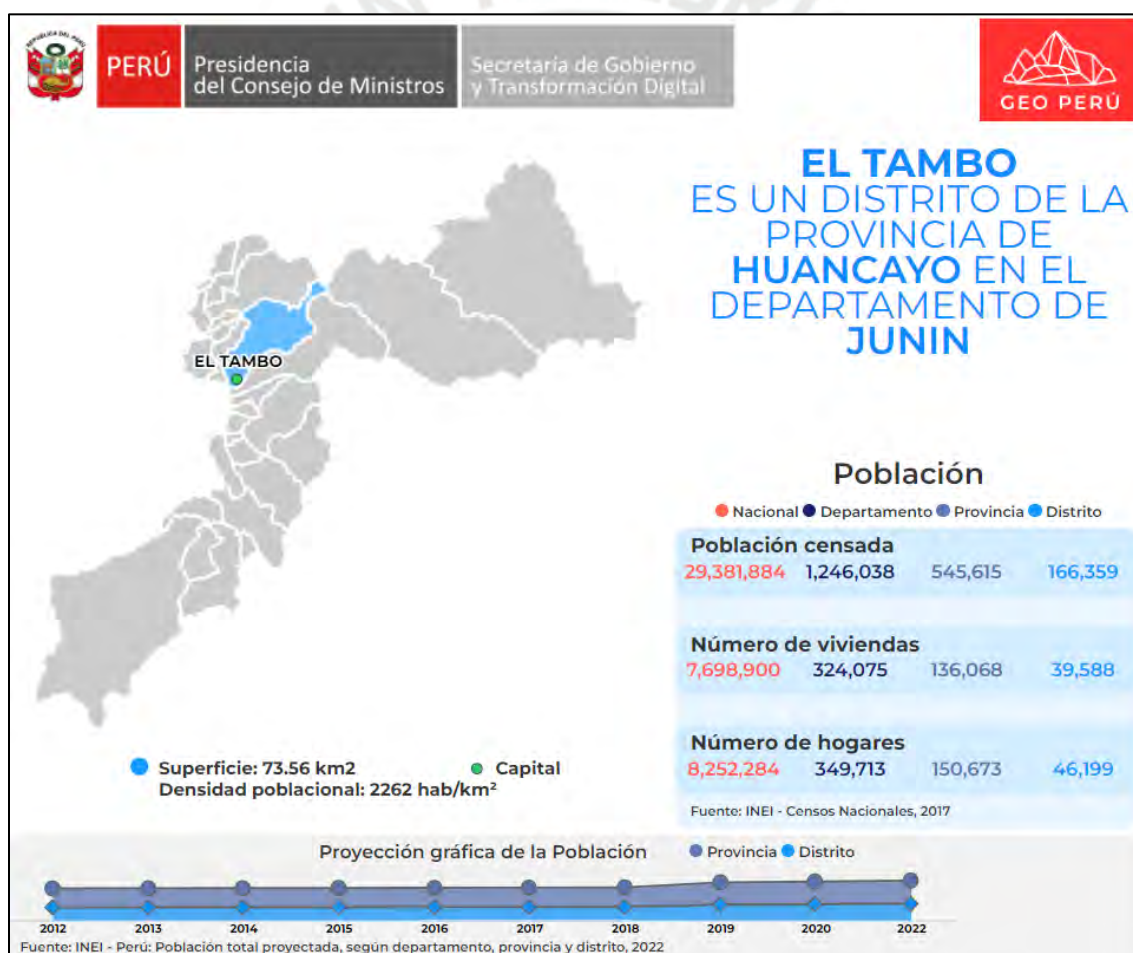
PERÚ Presidencia del Consejo de Ministros

Secretaría de Gobierno y Transformación Digital

GEO PERÚ

EL TAMBO ES UN DISTRITO DE LA PROVINCIA DE HUANCAYO EN EL DEPARTAMENTO DE JUNIN

EL TAMBO

Población

Nacional Departamento Provincia Distrito

Población censada
29,381,884 1,246,038 545,615 166,359

Número de viviendas
7,698,900 324,075 136,068 39,588

Número de hogares
8,252,284 349,713 150,673 46,199

Fuente: INEI - Censos Nacionales, 2017

Superficie: 73.56 km2 Capital
Densidad poblacional: 2262 hab/km²

Proyección gráfica de la Población Provincia Distrito

2012 2013 2014 2015 2016 2017 2018 2019 2020 2022

Fuente: INEI - Perú: Población total proyectada, según departamento, provincia y distrito, 2022